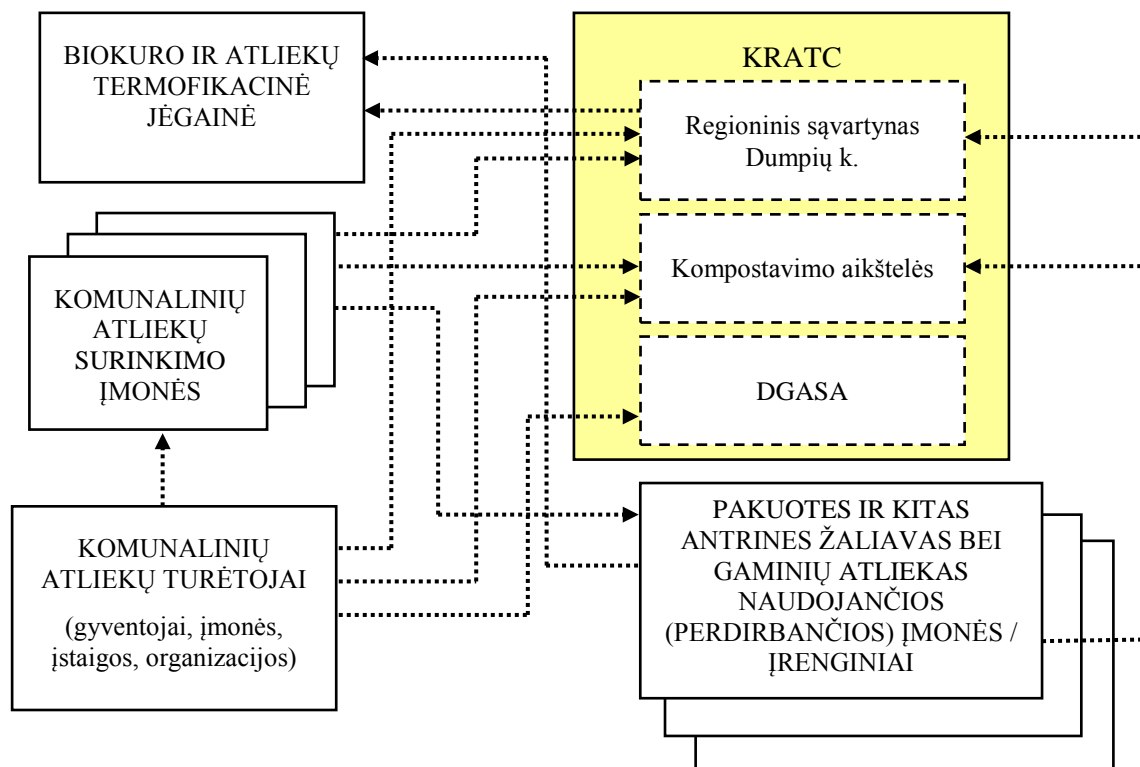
BIOKURO IR ATLIEKŲ TERMOFIKACINĖ JĖGAINĖ

KRATC

Regioninis sąvartynas Dumpių k.

Kompostavimo aikštelės

DGASA

KOMUNALINIŲ ATLIEKŲ SURINKIMO ĮMONĖS

KOMUNALINIŲ ATLIEKŲ TURĖTOJAI

(gyventojai, įmonės, įstaigos, organizacijos)

PAKUOTES IR KITAS ANTRINES ŽALIAVAS BEI GAMINIŲ ATLIEKAS NAUDOJANČIOS (PERDIRBANČIOS) ĮMONĖS / ĮRENGINIAI